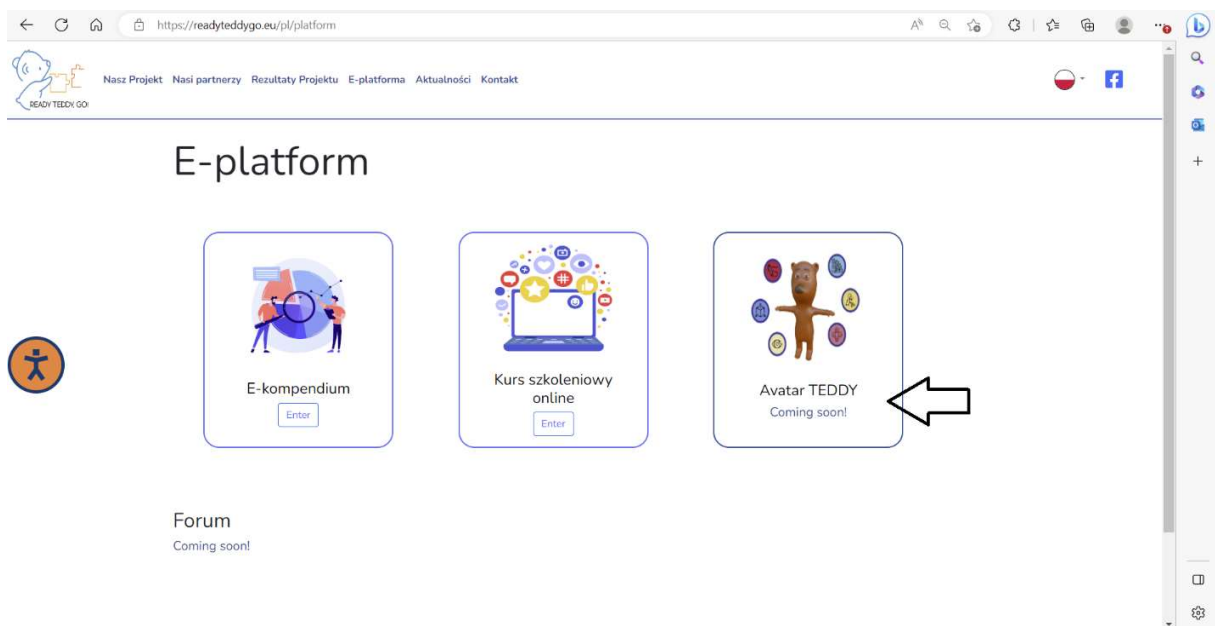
https://readyteddygo.eu/pl/platform

READY TEDDY GO!

Nasz Projekt Nasi partnerzy Rezultaty Projektu E-platforma Aktualności Kontakt

E-platform

E-kompendium
Enter

Kurs szkoleniowy online
Enter

Avatar TEDDY
Coming soon!

Forum
Coming soon!